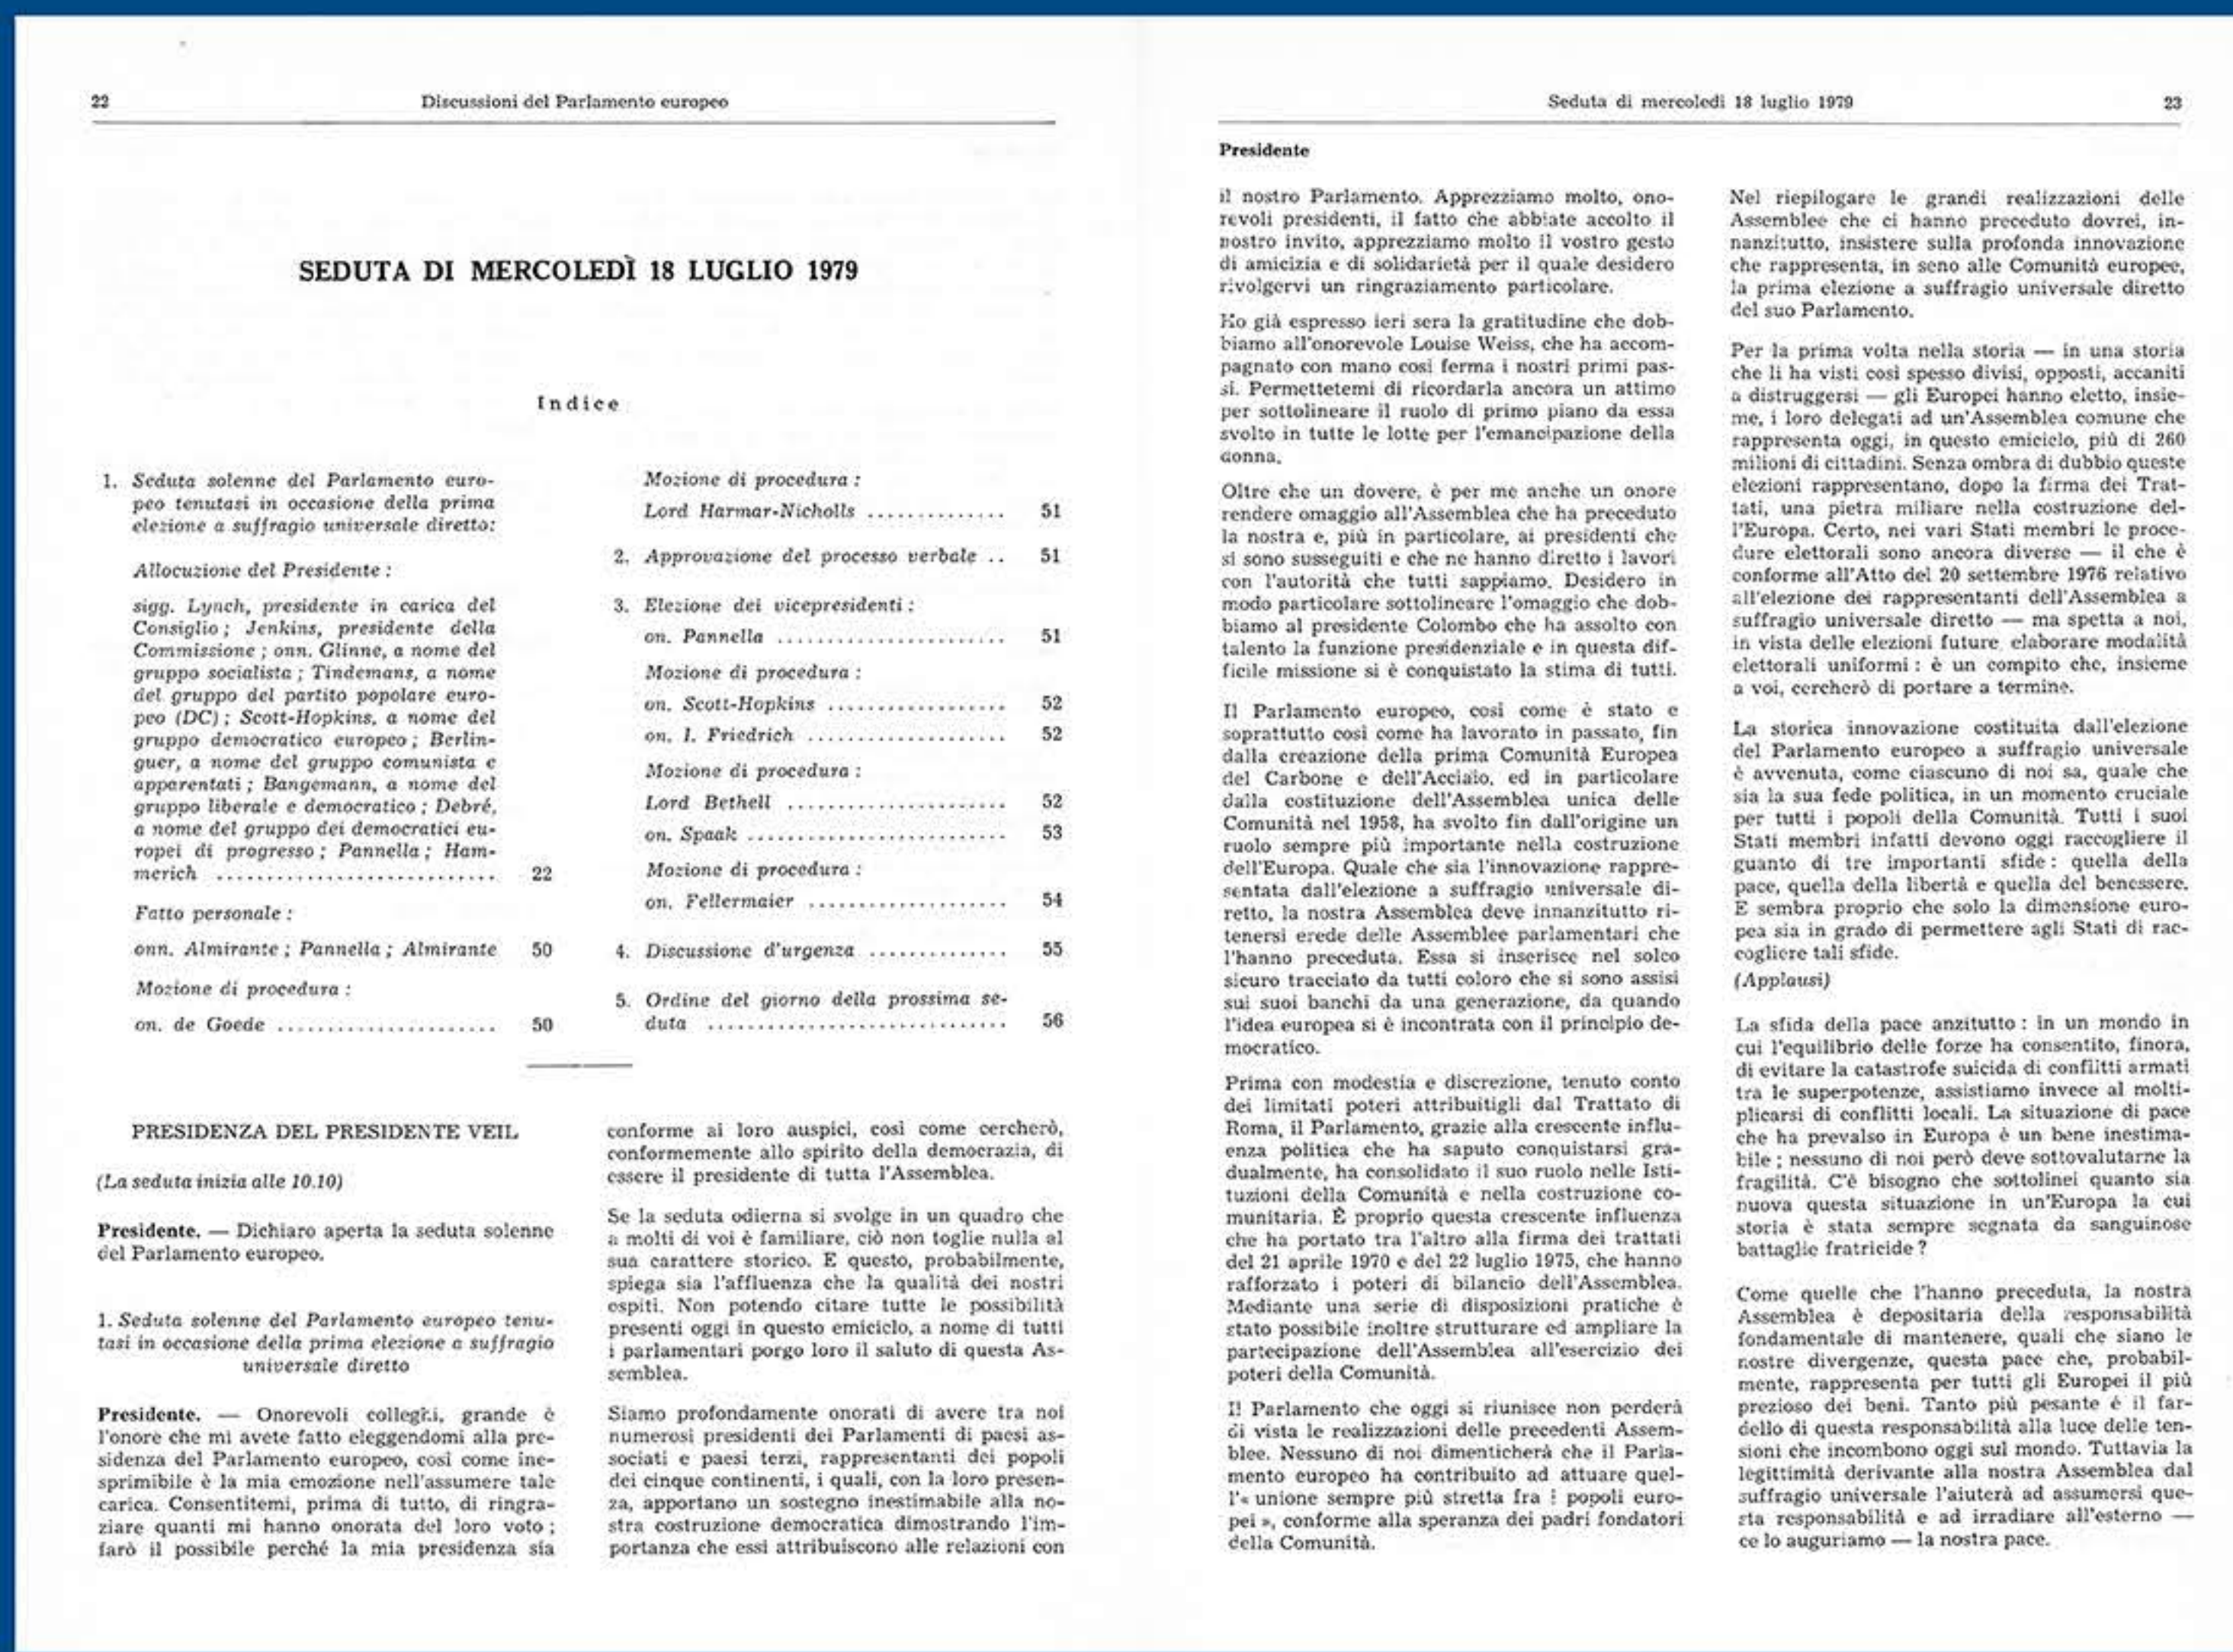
22 Discussioni del Parlamento europeo

SEDUTA DI MERCOLEDÌ 18 LUGLIO 1979

Indice

1. Seduta solenne del Parlamento europeo tenutasi in occasione della prima elezione a suffragio universale diretto:

Allocuzione del Presidente:

sigg. Lynch, presidente in carica del Consiglio; Jenkins, presidente della Commissione; onn. Glinne, a nome del gruppo socialista; Tindemans, a nome del gruppo del partito popolare europeo (DC); Scott-Hopkins, a nome del gruppo democratico europeo; Berlinguer, a nome del gruppo comunista e apparentati; Bangemann, a nome del gruppo liberale e democratico; Debré, a nome del gruppo dei democratici europei di progresso; Pannella; Hammerich ........................... 22

Fatto personale:

onn. Almirante; Pannella; Almirante 50

Mozione di procedura:

on. de Goede ..................... 50

Mozione di procedura:

Lord Harmar-Nicholls ............. 51

2. Approvazione del processo verbale .. 51

3. Elezione dei vicepresidenti:

on. Pannella ....................... 51

Mozione di procedura:

on. Scott-Hopkins ................. 52

on. I. Friedrich .................. 52

Mozione di procedura:

Lord Bethell ...................... 52

on. Spaak ......................... 53

Mozione di procedura:

on. Fellermaier ................... 54

4. Discussione d'urgenza ............. 55

5. Ordine del giorno della prossima seduta ............................ 56

PRESIDENZA DEL PRESIDENTE VEIL

(La seduta inizia alle 10.10)

Presidente. — Dichiaro aperta la seduta solenne del Parlamento europeo.

1. Seduta solenne del Parlamento europeo tenutasi in occasione della prima elezione a suffragio universale diretto

Presidente. — Onorevoli colleghi, grande è l'onore che mi avete fatto eleggendomi alla presidenza del Parlamento europeo, così come inesprimibile è la mia emozione nell'assumere tale carica. Consentitemi, prima di tutto, di ringraziare quanti mi hanno onorata del loro voto; farò il possibile perché la mia presidenza sia conforme ai loro auspici, così come cercherò, conformemente allo spirito della democrazia, di essere il presidente di tutta l'Assemblea.

Se la seduta odierna si svolge in un quadro che a molti di voi è familiare, ciò non toglie nulla al suo carattere storico. E questo, probabilmente, spiega sia l'affluenza che la qualità dei nostri ospiti. Non potendo citare tutte le possibilità presenti oggi in questo emiciclo, a nome di tutti i parlamentari porgo loro il saluto di questa Assemblea.

Siamo profondamente onorati di avere tra noi numerosi presidenti dei Parlamenti di paesi associati e paesi terzi, rappresentanti dei popoli dei cinque continenti, i quali, con la loro presenza, apportano un sostegno inestimabile alla nostra costruzione democratica dimostrando l'importanza che essi attribuiscono alle relazioni con

Seduta di mercoledì 18 luglio 1979 23

Presidente

il nostro Parlamento. Apprezziamo molto, onorevoli presidenti, il fatto che abbiate accolto il nostro invito, apprezziamo molto il vostro gesto di amicizia e di solidarietà per il quale desidero rivolgervi un ringraziamento particolare.

Ho già espresso ieri sera la gratitudine che dobbiamo all'onorevole Louise Weiss, che ha accompagnato con mano così ferma i nostri primi passi. Permettetemi di ricordarla ancora un attimo per sottolineare il ruolo di primo piano da essa svolto in tutte le lotte per l'emancipazione della donna.

Oltre che un dovere, è per me anche un onore rendere omaggio all'Assemblea che ha preceduto la nostra e, più in particolare, ai presidenti che si sono susseguiti e che ne hanno diretto i lavori con l'autorità che tutti sappiamo. Desidero in modo particolare sottolineare l'omaggio che dobbiamo al presidente Colombo che ha assolto con talento la funzione presidenziale e in questa difficile missione si è conquistato la stima di tutti.

Il Parlamento europeo, così come è stato e soprattutto così come ha lavorato in passato, fin dalla creazione della prima Comunità Europea del Carbone e dell'Acciaio, ed in particolare dalla costituzione dell'Assemblea unica delle Comunità nel 1958, ha svolto fin dall'origine un ruolo sempre più importante nella costruzione dell'Europa. Quale che sia l'innovazione rappresentata dall'elezione a suffragio universale diretto, la nostra Assemblea deve innanzitutto ritenersi erede delle Assemblee parlamentari che l'hanno preceduta. Essa si inserisce nel solco sicuro tracciato da tutti coloro che si sono assisi sui suoi banchi da una generazione, da quando l'idea europea si è incontrata con il principio democratico.

Prima con modestia e discrezione, tenuto conto dei limitati poteri attribuitigli dal Trattato di Roma, il Parlamento, grazie alla crescente influenza politica che ha saputo conquistarsi gradualmente, ha consolidato il suo ruolo nelle Istituzioni della Comunità e nella costruzione comunitaria. È proprio questa crescente influenza che ha portato tra l'altro alla firma dei trattati del 21 aprile 1970 e del 22 luglio 1975, che hanno rafforzato i poteri di bilancio dell'Assemblea. Mediante una serie di disposizioni pratiche è stato possibile inoltre strutturare ed ampliare la partecipazione dell'Assemblea all'esercizio dei poteri della Comunità.

Il Parlamento che oggi si riunisce non perderà di vista le realizzazioni delle precedenti Assemblee. Nessuno di noi dimenticherà che il Parlamento europeo ha contribuito ad attuare quell'« unione sempre più stretta fra i popoli europei », conforme alla speranza dei padri fondatori della Comunità.

Nel riepilogare le grandi realizzazioni delle Assemblee che ci hanno preceduto dovrei, innanzitutto, insistere sulla profonda innovazione che rappresenta, in seno alle Comunità europee, la prima elezione a suffragio universale diretto del suo Parlamento.

Per la prima volta nella storia — in una storia che li ha visti così spesso divisi, opposti, accaniti a distruggersi — gli Europei hanno eletto, insieme, i loro delegati ad un'Assemblea comune che rappresenta oggi, in questo emiciclo, più di 260 milioni di cittadini. Senza ombra di dubbio queste elezioni rappresentano, dopo la firma dei Trattati, una pietra miliare nella costruzione dell'Europa. Certo, nei vari Stati membri le procedure elettorali sono ancora diverse — il che è conforme all'Atto del 20 settembre 1976 relativo all'elezione dei rappresentanti dell'Assemblea a suffragio universale diretto — ma spetta a noi, in vista delle elezioni future elaborare modalità elettorali uniformi: è un compito che, insieme a voi, cercherò di portare a termine.

La storica innovazione costituita dall'elezione del Parlamento europeo a suffragio universale è avvenuta, come ciascuno di noi sa, quale che sia la sua fede politica, in un momento cruciale per tutti i popoli della Comunità. Tutti i suoi Stati membri infatti devono oggi raccogliere il guanto di tre importanti sfide: quella della pace, quella della libertà e quella del benessere. E sembra proprio che solo la dimensione europea sia in grado di permettere agli Stati di raccogliere tali sfide.

(Applausi)

La sfida della pace anzitutto: in un mondo in cui l'equilibrio delle forze ha consentito, finora, di evitare la catastrofe suicida di conflitti armati tra le superpotenze, assistiamo invece al moltiplicarsi di conflitti locali. La situazione di pace che ha prevalso in Europa è un bene inestimabile; nessuno di noi però deve sottovalutarne la fragilità. C'è bisogno che sottolinei quanto sia nuova questa situazione in un'Europa la cui storia è stata sempre segnata da sanguinose battaglie fratricide?

Come quelle che l'hanno preceduta, la nostra Assemblea è depositaria della responsabilità fondamentale di mantenere, quali che siano le nostre divergenze, questa pace che, probabilmente, rappresenta per tutti gli Europei il più prezioso dei beni. Tanto più pesante è il fardello di questa responsabilità alla luce delle tensioni che incombono oggi sul mondo. Tuttavia la legittimità derivante alla nostra Assemblea dal suffragio universale l'aiuterà ad assumersi questa responsabilità e ad irradiare all'esterno — ce lo auguriamo — la nostra pace.